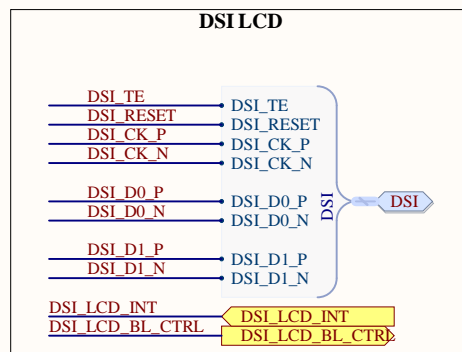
DSI LCD

DSI_TE
DSI_RESET
DSI_CK_P
DSI_CK_N

DSI_D0_P
DSI_D0_N

DSI_D1_P
DSI_D1_N

DSI_TE
DSI_RESET
DSI_CK_P
DSI_CK_N

DSI_D0_P
DSI_D0_N

DSI_D1_P
DSI_D1_N

DSI

DSI

DSI_LCD_INT
DSI_LCD_BL_CTRL

DSI_LCD_INT
DSI_LCD_BL_CTRL